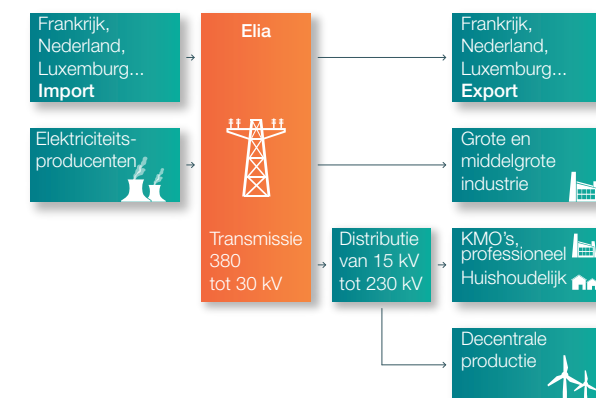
Frankrijk, Nederland, Luxemburg...
Import

Elektriciteitsproducenten

Elia

Transmissie 380 tot 30 kV

Distributie van 15 kV tot 230 kV

Frankrijk, Nederland, Luxemburg...
Export

Grote en middelgrote industrie

KMO's, professioneel
Huishoudelijk

Decentrale productie